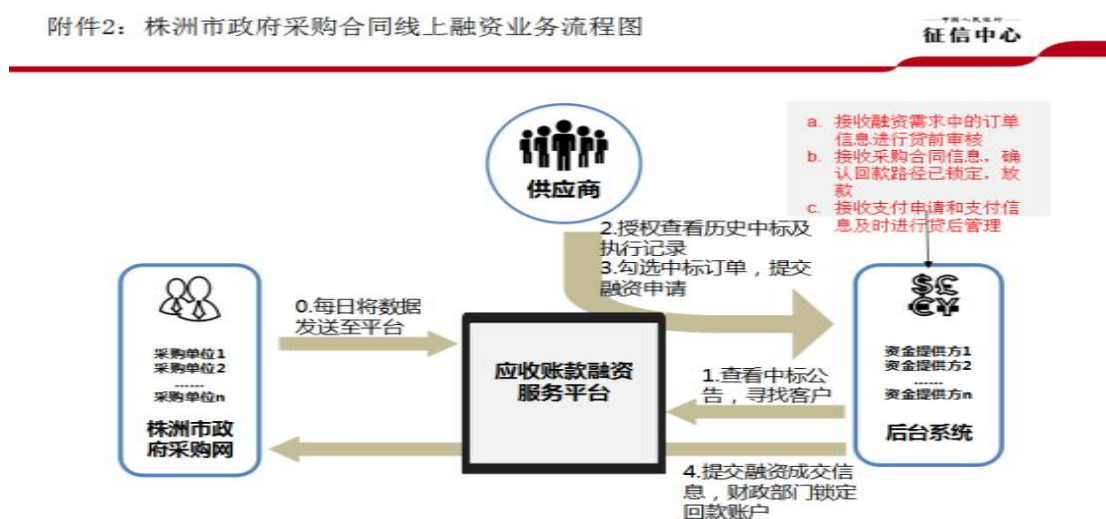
附件2：株洲市政府采购合同线上融资业务流程图

中国人民银行
征信中心

a. 接收融资需求中的订单信息进行贷前审核
b. 接收采购合同信息，确认回款路径已锁定，放款
c. 接收支付申请和支付信息及时进行贷后管理

供应商

2.授权查看历史中标及执行记录
3.勾选中标订单，提交融资申请

0.每日将数据发送至平台

采购单位1
采购单位2
……
采购单位n
株洲市政府采购网

应收账款融资服务平台

1.查看中标公告，寻找客户

资金提供方1
资金提供方2
……
资金提供方n
后台系统

4.提交融资成交信息，财政部门锁定回款账户